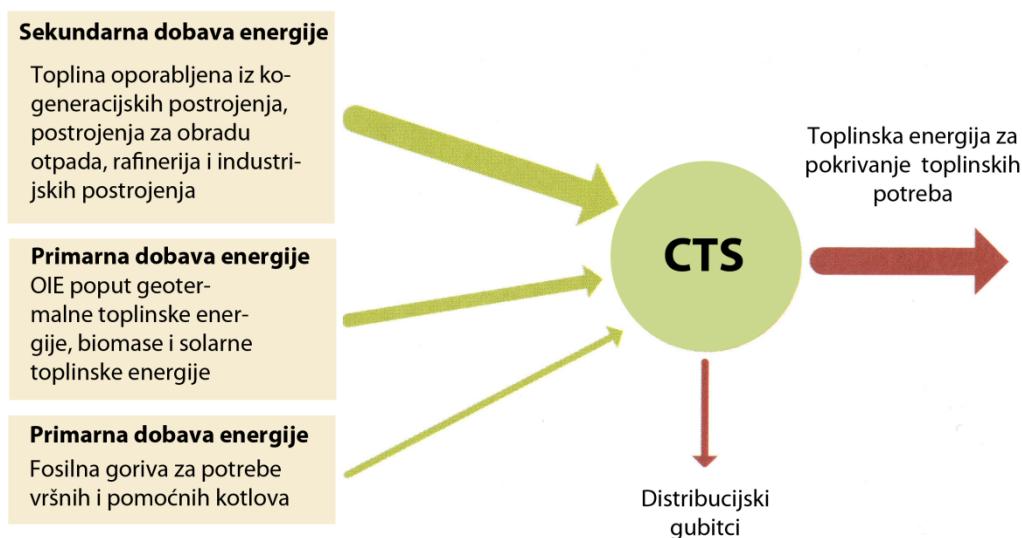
Sekundarna dobava energije

Toplina oporabljena iz kogeneracijskih postrojenja, postrojenja za obradu otpada, rafinerija i industrijskih postrojenja

Primarna dobava energije

OIE poput geotermalne toplinske energije, biomase i solarne toplinske energije

Primarna dobava energije

Fosilna goriva za potrebe vršnih i pomoćnih kotlova

CTS

Toplinska energija za pokrivanje toplinskih potreba

Distribucijski gubitci